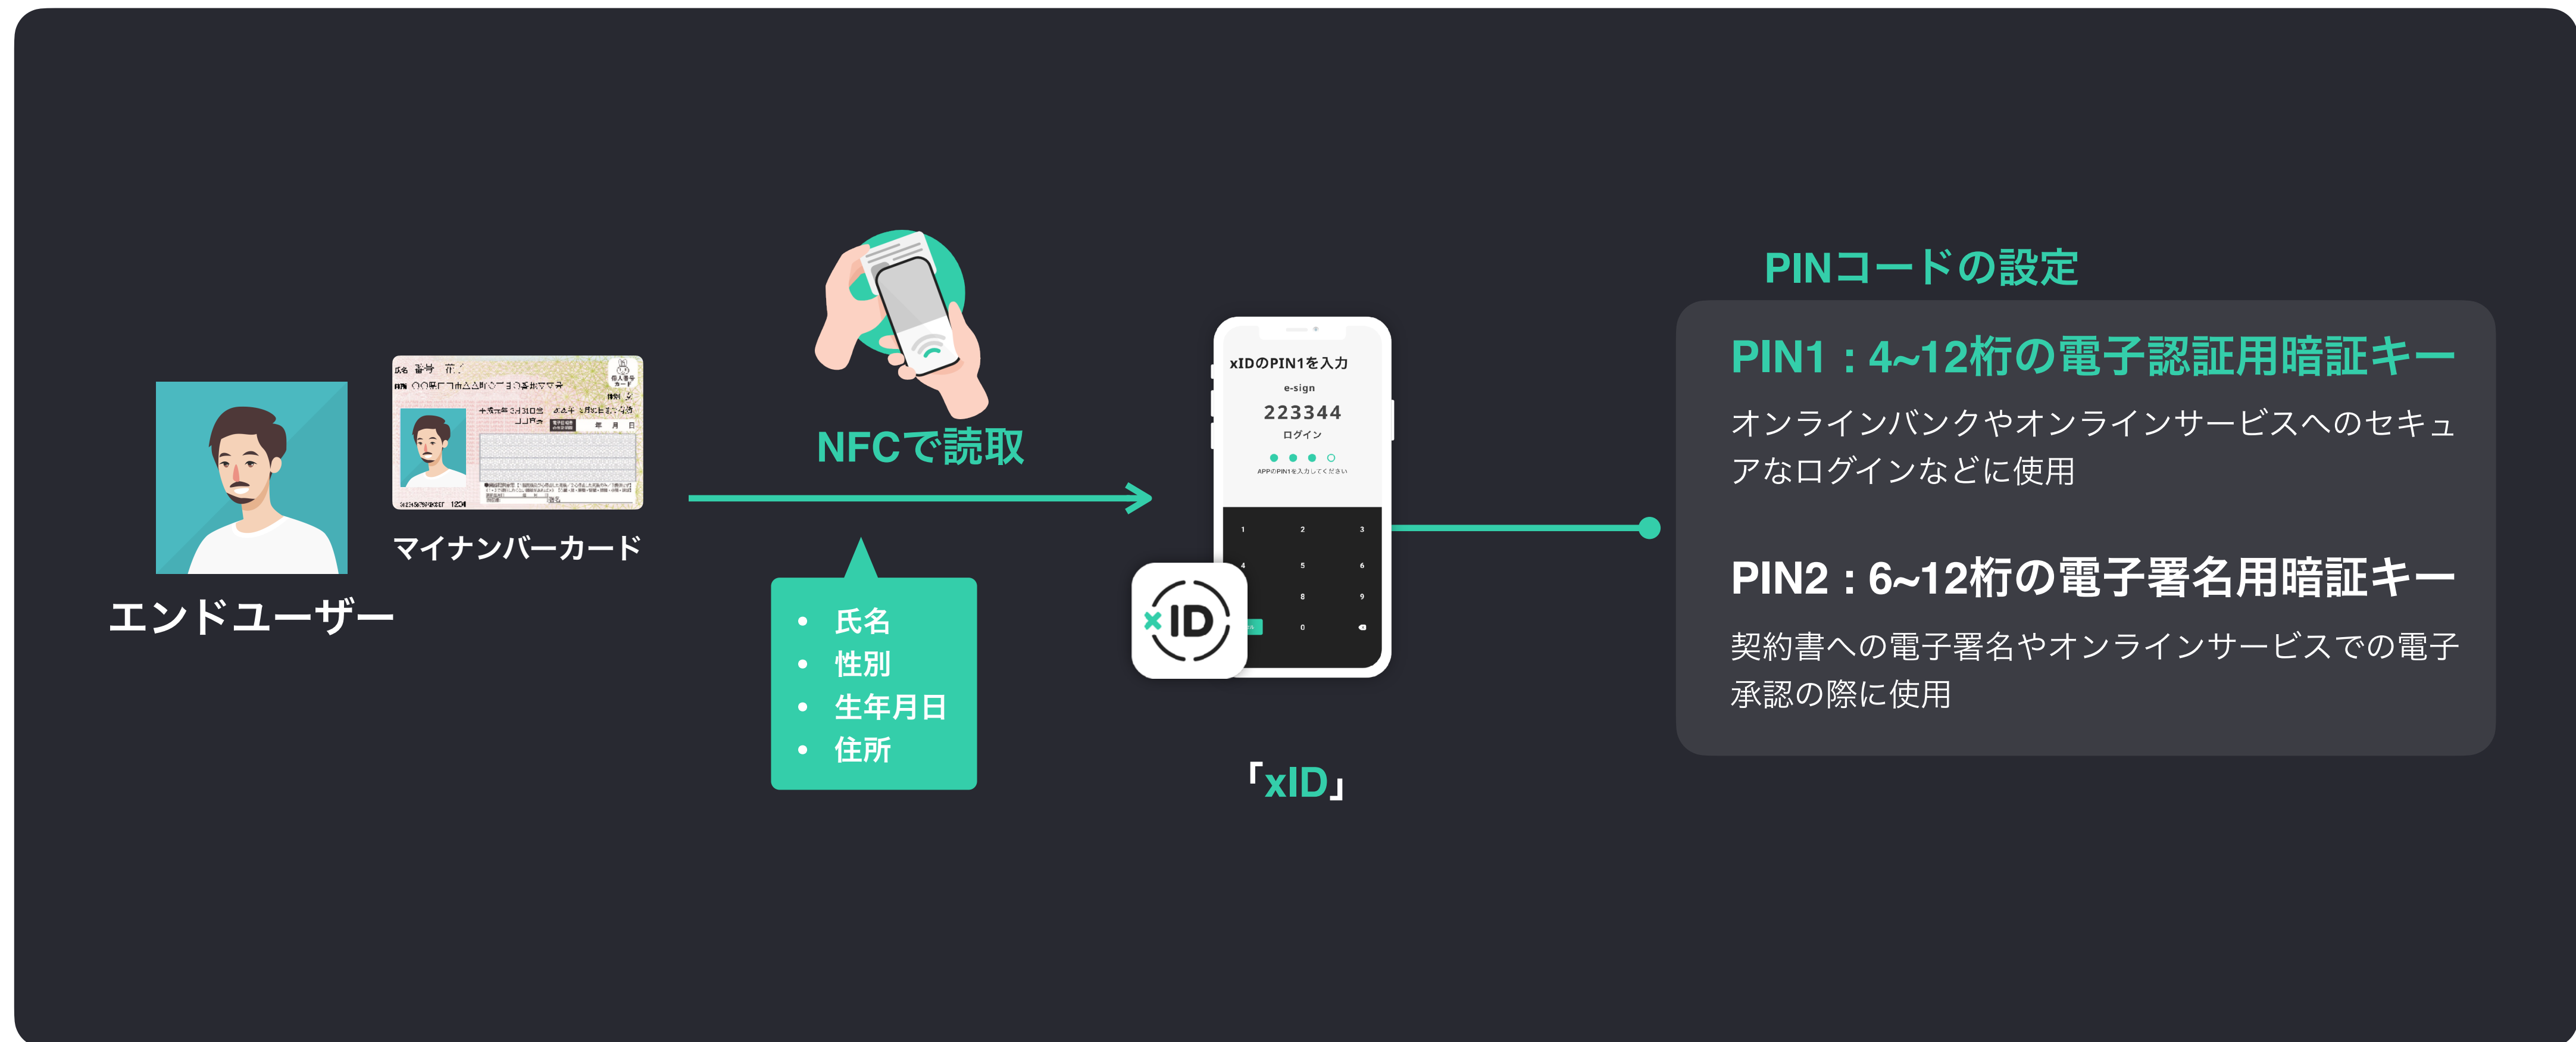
エンドユーザー

マイナンバーカード

NFCで読取

- 氏名
- 性別
- 生年月日
- 住所

xIDのPIN1を入力
e-sign
223344
ログイン
APPのPIN1を入力してください

1 2 3
4 5 6
8 9
0

xID

「xID」

PINコードの設定

PIN1：4~12桁の電子認証用暗証キー
オンラインバンクやオンラインサービスへのセキュアなログインなどに使用

PIN2：6~12桁の電子署名用暗証キー
契約書への電子署名やオンラインサービスでの電子承認の際に使用